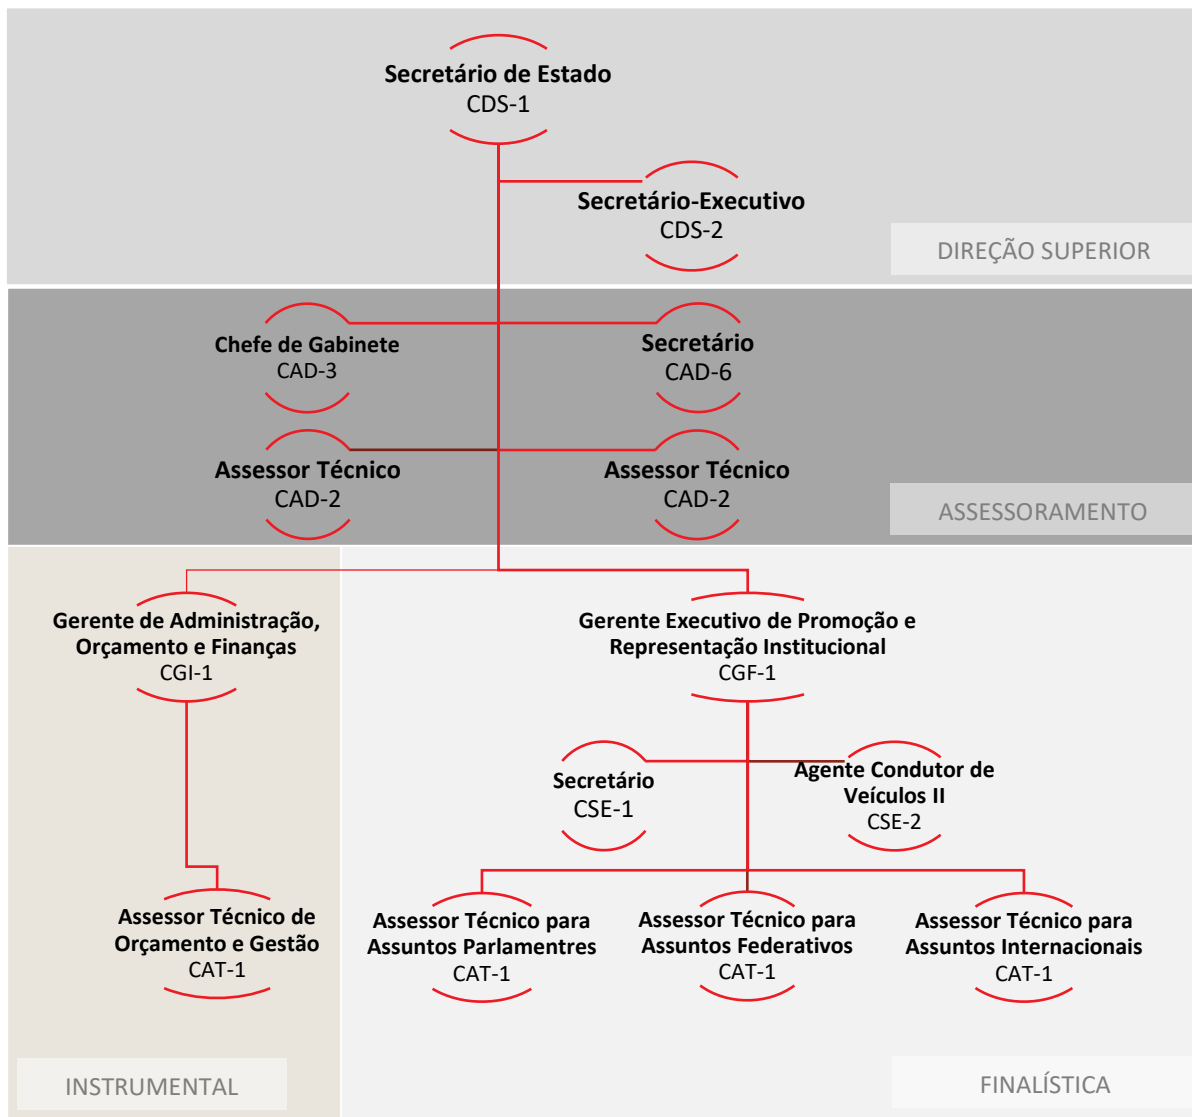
Secretário de Estado
CDS-1

Secretário-Executivo
CDS-2

DIREÇÃO SUPERIOR

Chefe de Gabinete
CAD-3

Secretário
CAD-6

Assessor Técnico
CAD-2

Assessor Técnico
CAD-2

ASSESSORAMENTO

Gerente de Administração, Orçamento e Finanças
CGI-1

Gerente Executivo de Promoção e Representação Institucional
CGF-1

Secretário
CSE-1

Agente Condutor de Veículos II
CSE-2

Assessor Técnico de Orçamento e Gestão
CAT-1

Assessor Técnico para Assuntos Parlamentres
CAT-1

Assessor Técnico para Assuntos Federativos
CAT-1

Assessor Técnico para Assuntos Internacionais
CAT-1

INSTRUMENTAL

FINALÍSTICA